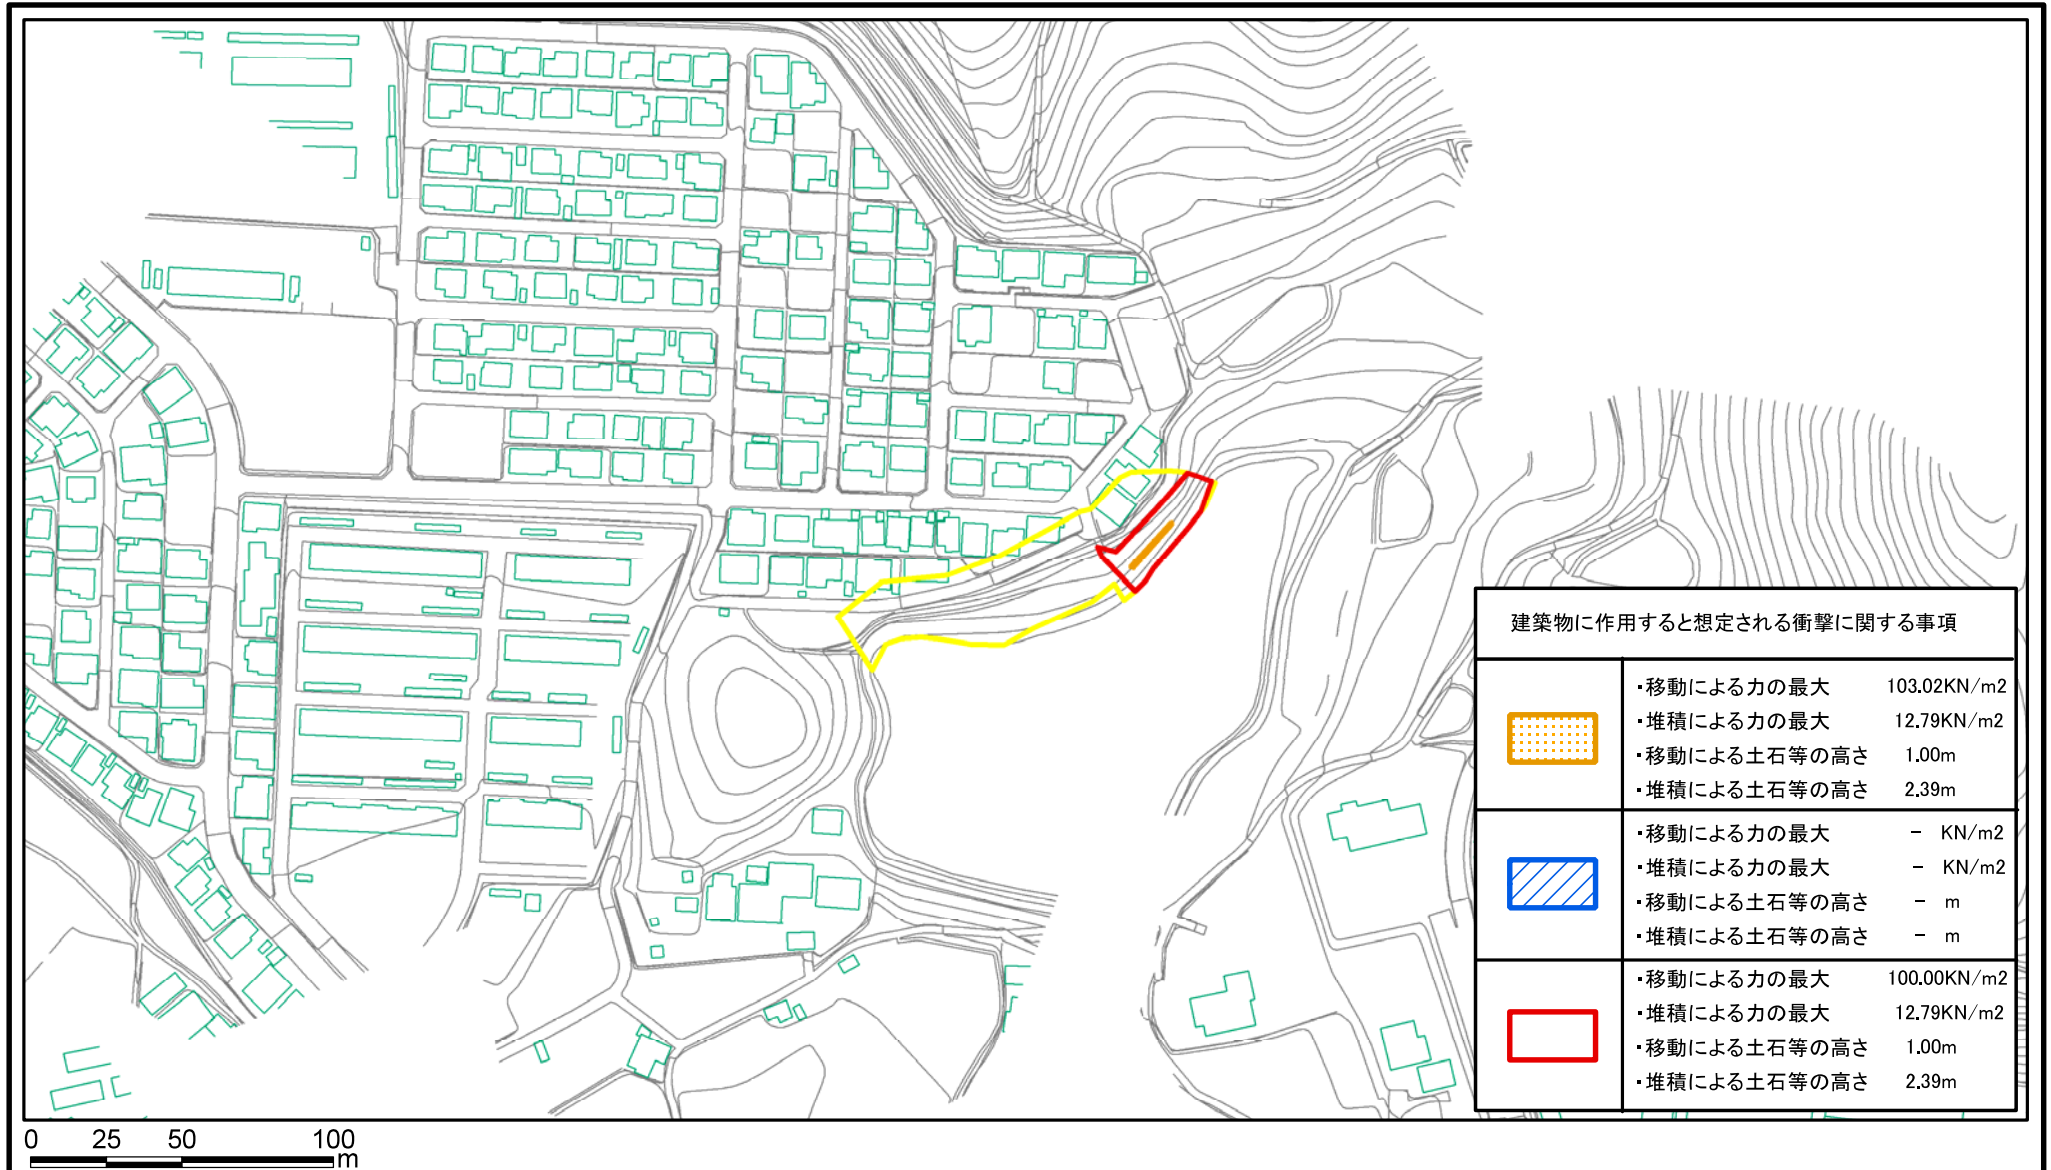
建築物に作用すると想定される衝撃に関する事項

| | |
|---|---|
| | ・移動による力の最大 103.02KN/m2<br>・堆積による力の最大 12.79KN/m2<br>・移動による土石等の高さ 1.00m<br>・堆積による土石等の高さ 2.39m |
| | ・移動による力の最大 － KN/m2<br>・堆積による力の最大 － KN/m2<br>・移動による土石等の高さ － m<br>・堆積による土石等の高さ － m |
| | ・移動による力の最大 100.00KN/m2<br>・堆積による力の最大 12.79KN/m2<br>・移動による土石等の高さ 1.00m<br>・堆積による土石等の高さ 2.39m |

0 25 50 100 m